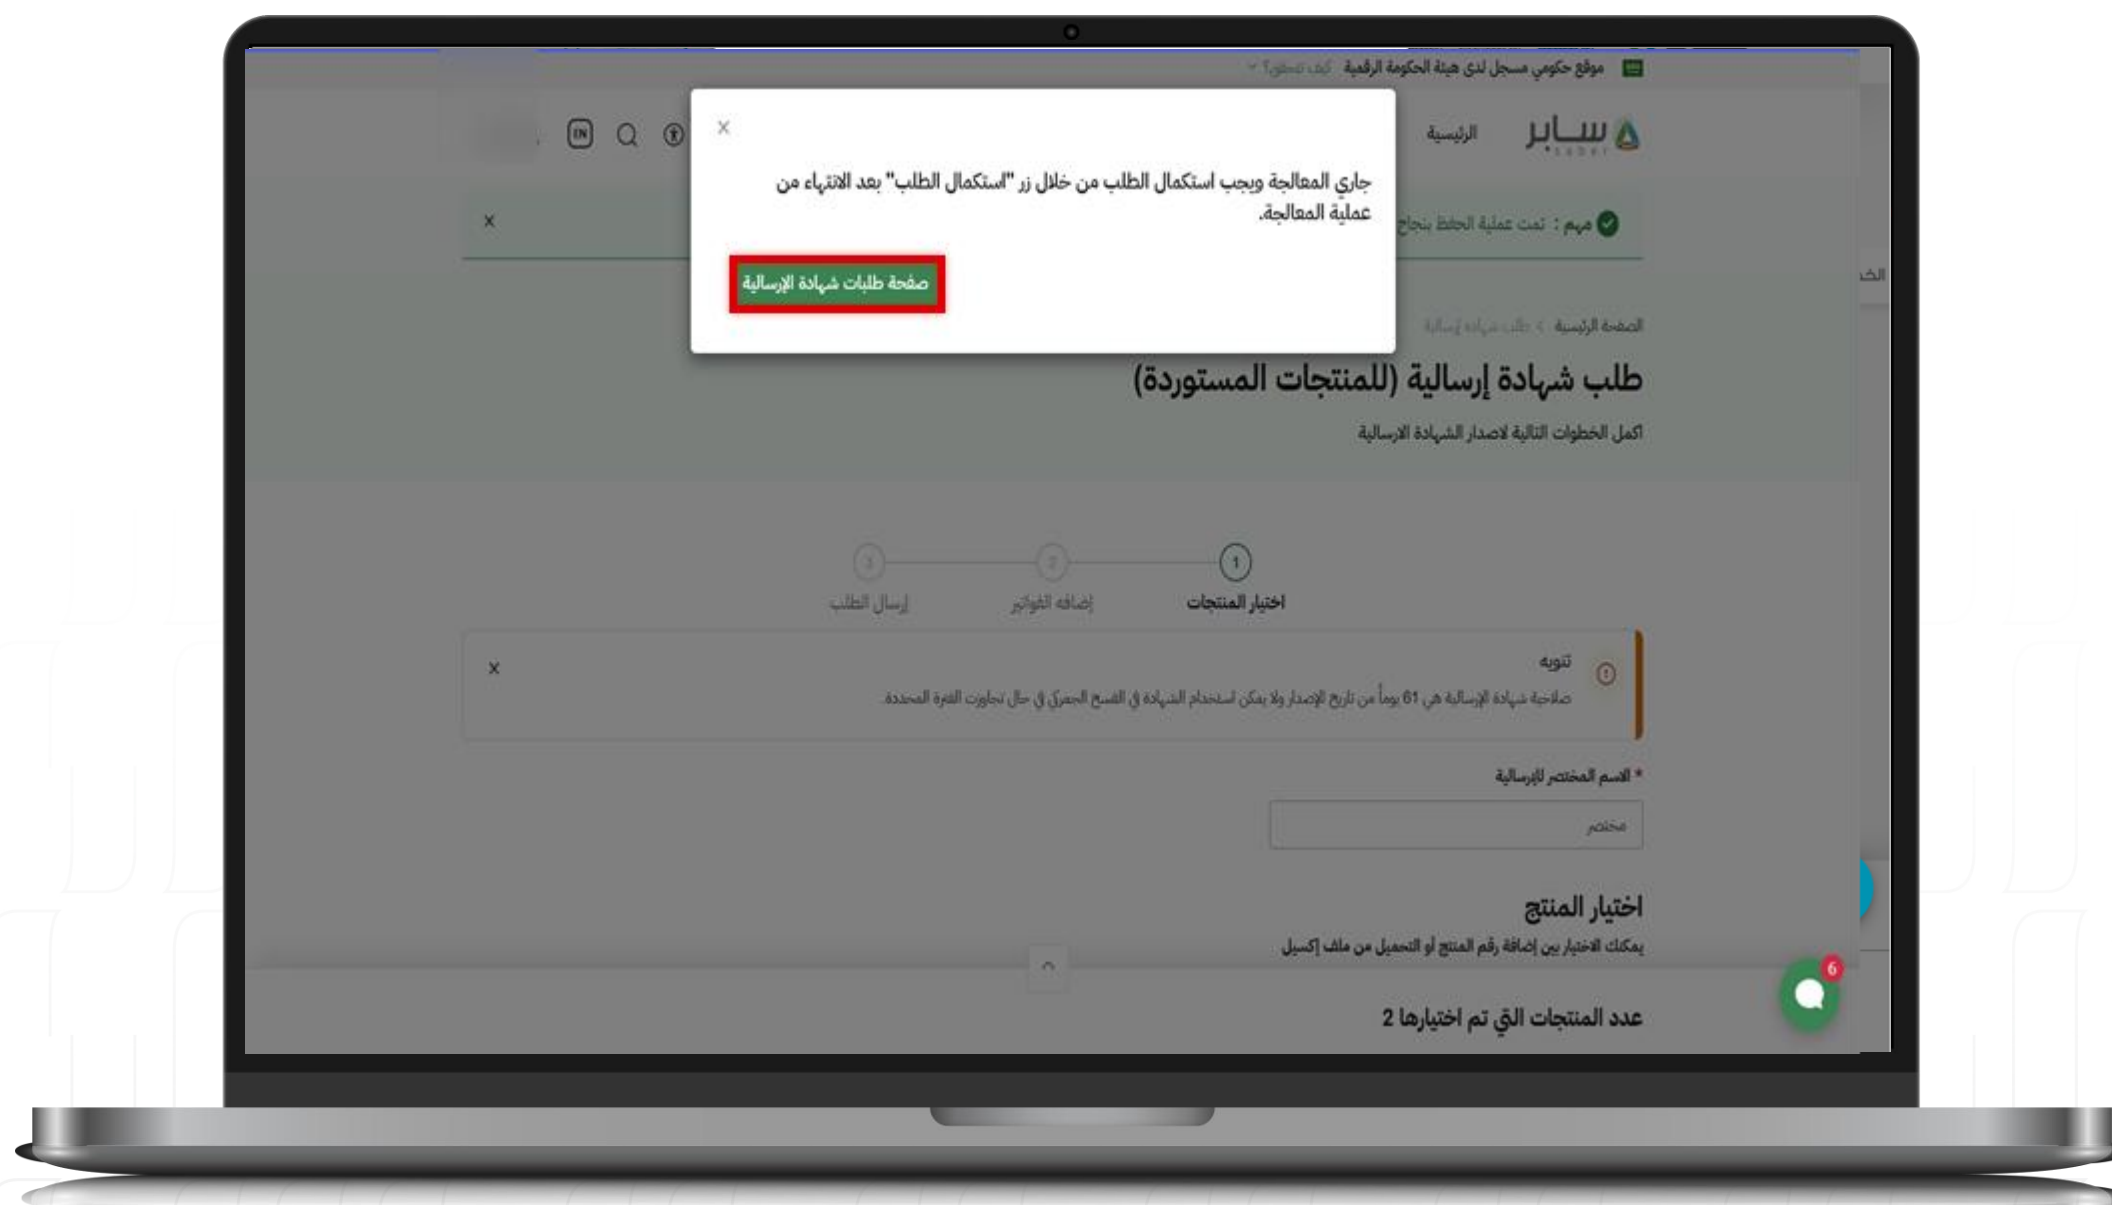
موقع حكومي مسجل لدى هيئة الحكومة الرقمية كيف تتحقق؟

سابر SABER
الرئيسية

EN

×

جاري المعالجة ويجب استكمال الطلب من خلال زر "استكمال الطلب" بعد الانتهاء من عملية المعالجة.

صفحة طلبات شهادة الإرسالية

مهم : تمت عملية الحفظ بنجاح

×

الصفحة الرئيسية > طلب شهادة إرسالية

طلب شهادة إرسالية (للمنتجات المستوردة)

اكمل الخطوات التالية لاصدار الشهادة الارسالية

1 اختيار المنتجات
2 إضافة الفواتير
3 إرسال الطلب

تنويه
صلاحية شهادة الإرسالية هي 61 يوماً من تاريخ الإصدار ولا يمكن استخدام الشهادة في الفسح الجمركي في حال تجاوزت الفترة المحددة.

×

* الاسم المختصر للإرسالية
مختصر

اختيار المنتج
يمكنك الاختيار بين إضافة رقم المنتج أو التحميل من ملف إكسيل

عدد المنتجات التي تم اختيارها 2

6